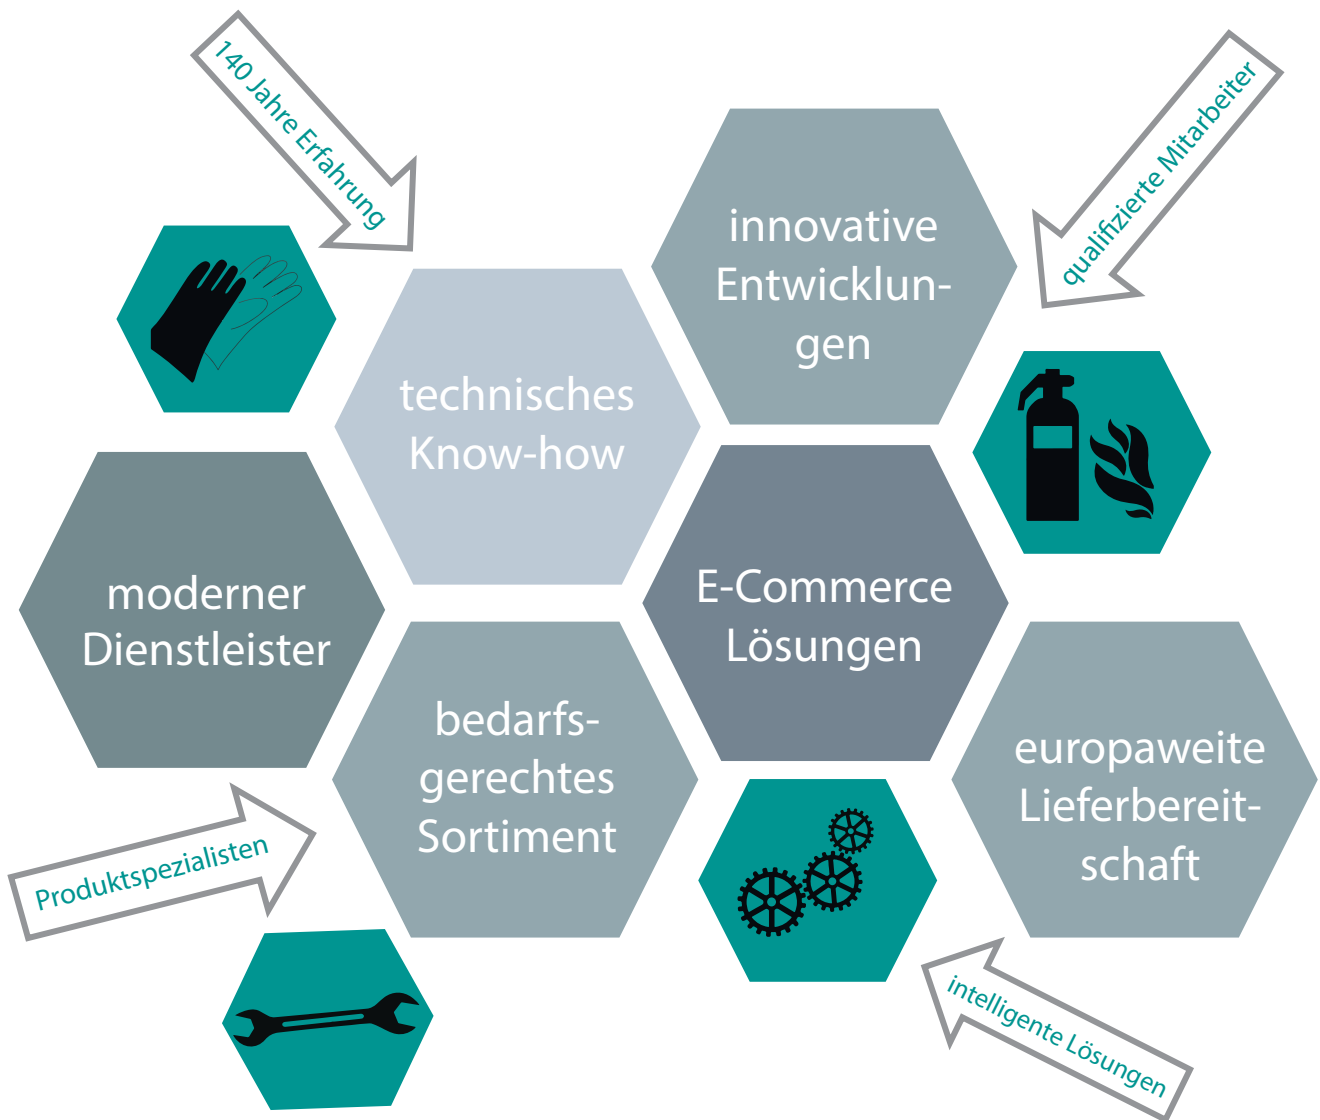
140 Jahre Erfahrung

innovative Entwicklungen

qualifizierte Mitarbeiter

technisches Know-how

moderner Dienstleister

E-Commerce Lösungen

bedarfsgerechtes Sortiment

europaweite Lieferbereitschaft

Produktspezialisten

intelligente Lösungen